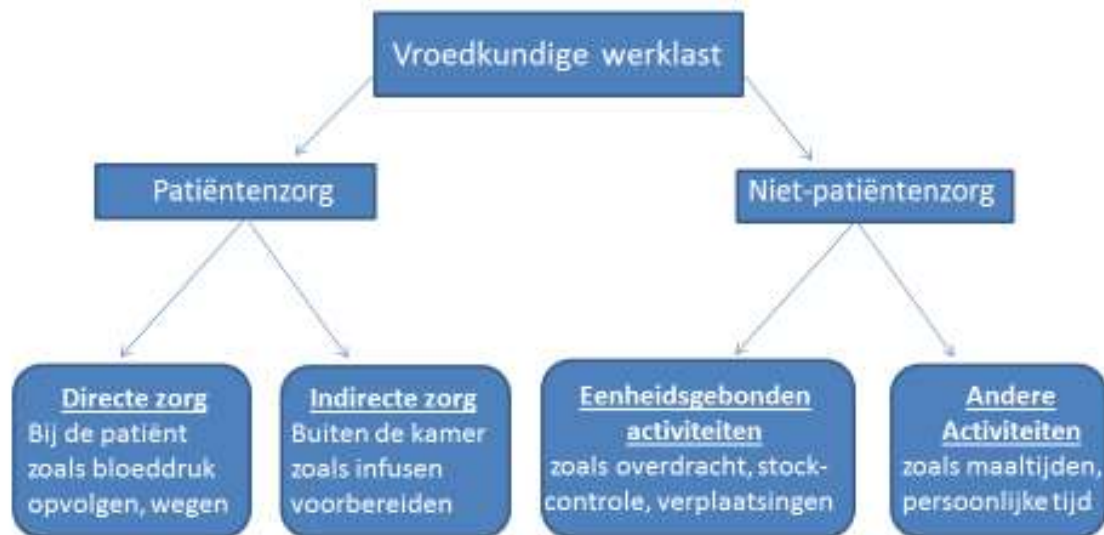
Vroedkundige werklast

Patiëntenzorg

Niet-patiëntenzorg

Directe zorg
Bij de patiënt zoals bloeddruk opvolgen, wegen

Indirecte zorg
Buiten de kamer zoals infusen voorbereiden

Eenheidsgebonden activiteiten
zoals overdracht, stock-controle, verplaatsingen

Andere Activiteiten
zoals maaltijden, persoonlijke tijd